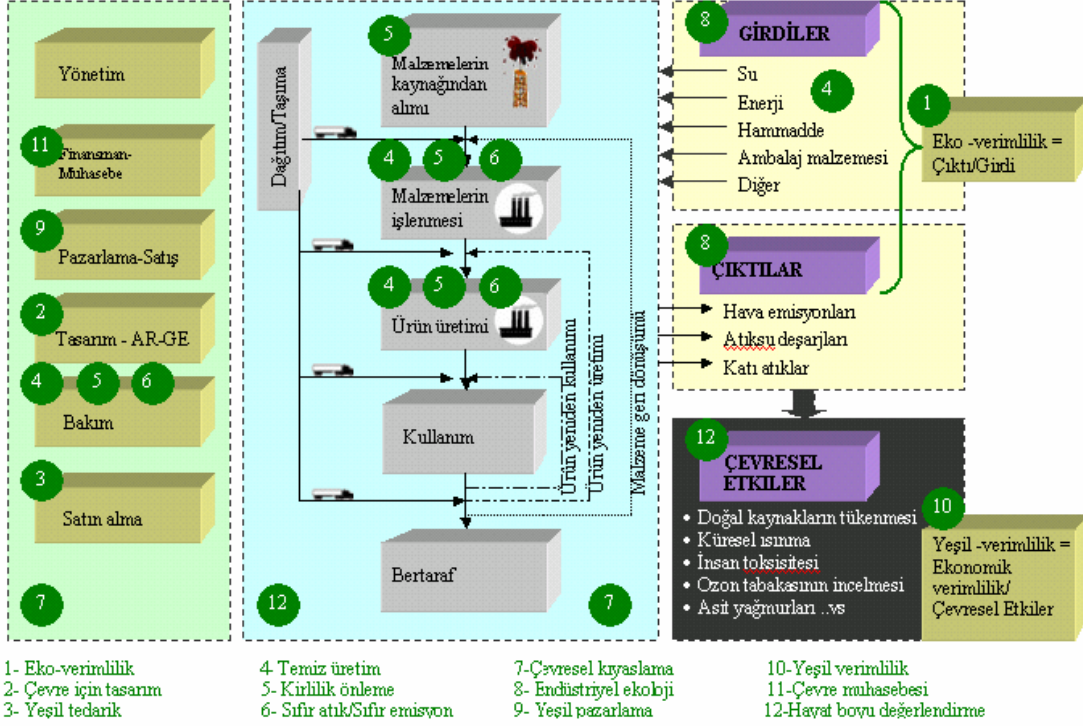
Yönetim

11 Finansman-Muhasebe

9 Pazarlama-Satış

2 Tasarım - AR-GE

4 5 6 Bakım

3 Satın alma

7

Dağıtım/Taşıma

5 Malzemelerin kaynağından alımı

4 5 6 Malzemelerin işlenmesi

4 5 6 Ürün üretimi

Kullanım

Bertaraf

Ürün yeniden kullanım

Ürün yeniden üretim

Malzeme geri dönüşümü

12 7

8 GİRDİLER

Su
Enerji
Hammadde
Ambalaj malzemesi
Diğer

4

1 Eko -verimlilik = Çıktı/Girdi

8 ÇIKTILAR

Hava emisyonları
Atıksu deşarjları
Katı atıklar

12 ÇEVRESEL ETKILER

• Doğal kaynakların tükenmesi
• Küresel ısınma
• İnsan toksisitesi
• Ozon tabakasının incelmesi
• Asit yağmurları ..vs

10 Yeşil -verimlilik = Ekonomik verimlilik/ Çevresel Etkiler

1- Eko-verimlilik
2- Çevre için tasarım
3- Yeşil tedarik

4- Temiz üretim
5- Kirlilik önleme
6- Sıfır atık/Sıfır emisyon

7-Çevresel kıyaslama
8- Endüstriyel ekoloji
9- Yeşil pazarlama

10-Yeşil verimlilik
11-Çevre muhasebesi
12-Hayat boyu değerlendirme